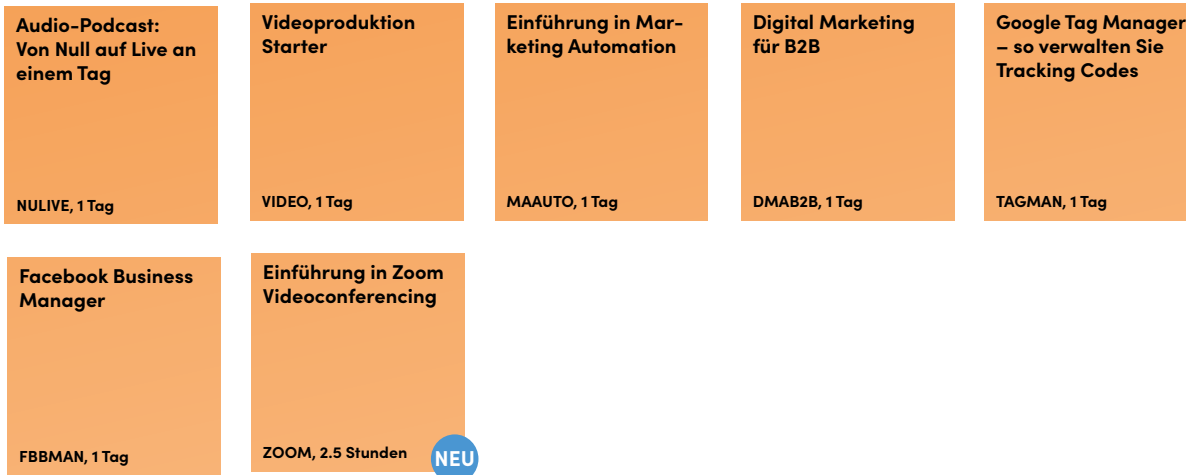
Audio-Podcast: Von Null auf Live an einem Tag

NULIVE, 1 Tag

Videoproduktion Starter

VIDEO, 1 Tag

Einführung in Marketing Automation

MAAUTO, 1 Tag

Digital Marketing für B2B

DMAB2B, 1 Tag

Google Tag Manager – so verwalten Sie Tracking Codes

TAGMAN, 1 Tag

Facebook Business Manager

FBBMAN, 1 Tag

Einführung in Zoom Videoconferencing

ZOOM, 2.5 Stunden

NEU